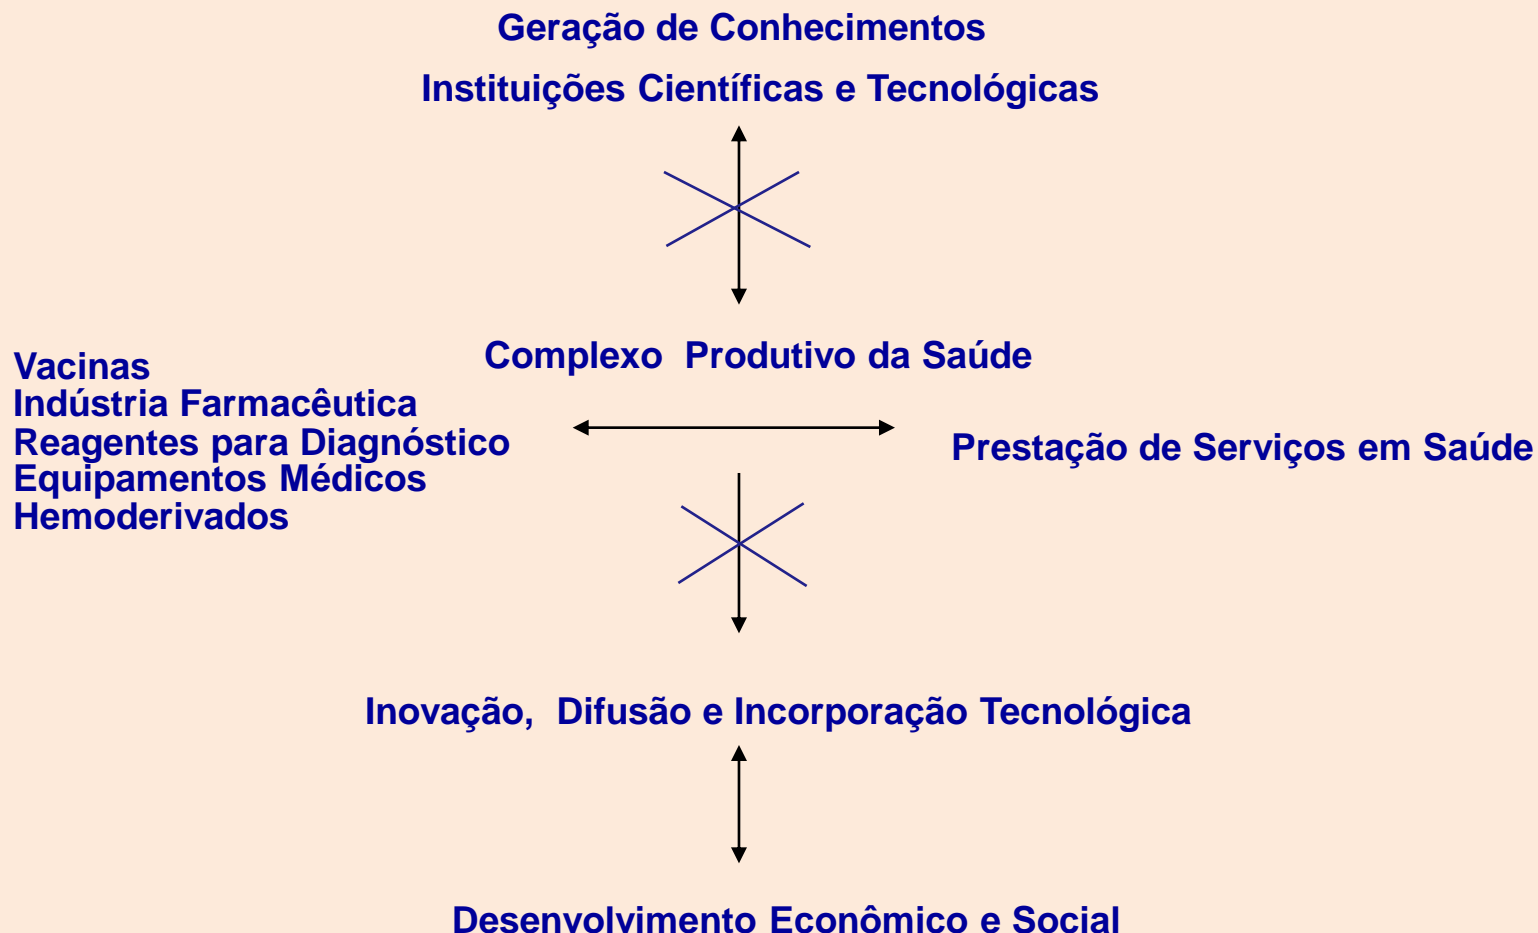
Geração de Conhecimentos

Instituições Científicas e Tecnológicas

Complexo Produtivo da Saúde

Vacinas
Indústria Farmacêutica
Reagentes para Diagnóstico
Equipamentos Médicos
Hemoderivados

Prestação de Serviços em Saúde

Inovação, Difusão e Incorporação Tecnológica

Desenvolvimento Econômico e Social